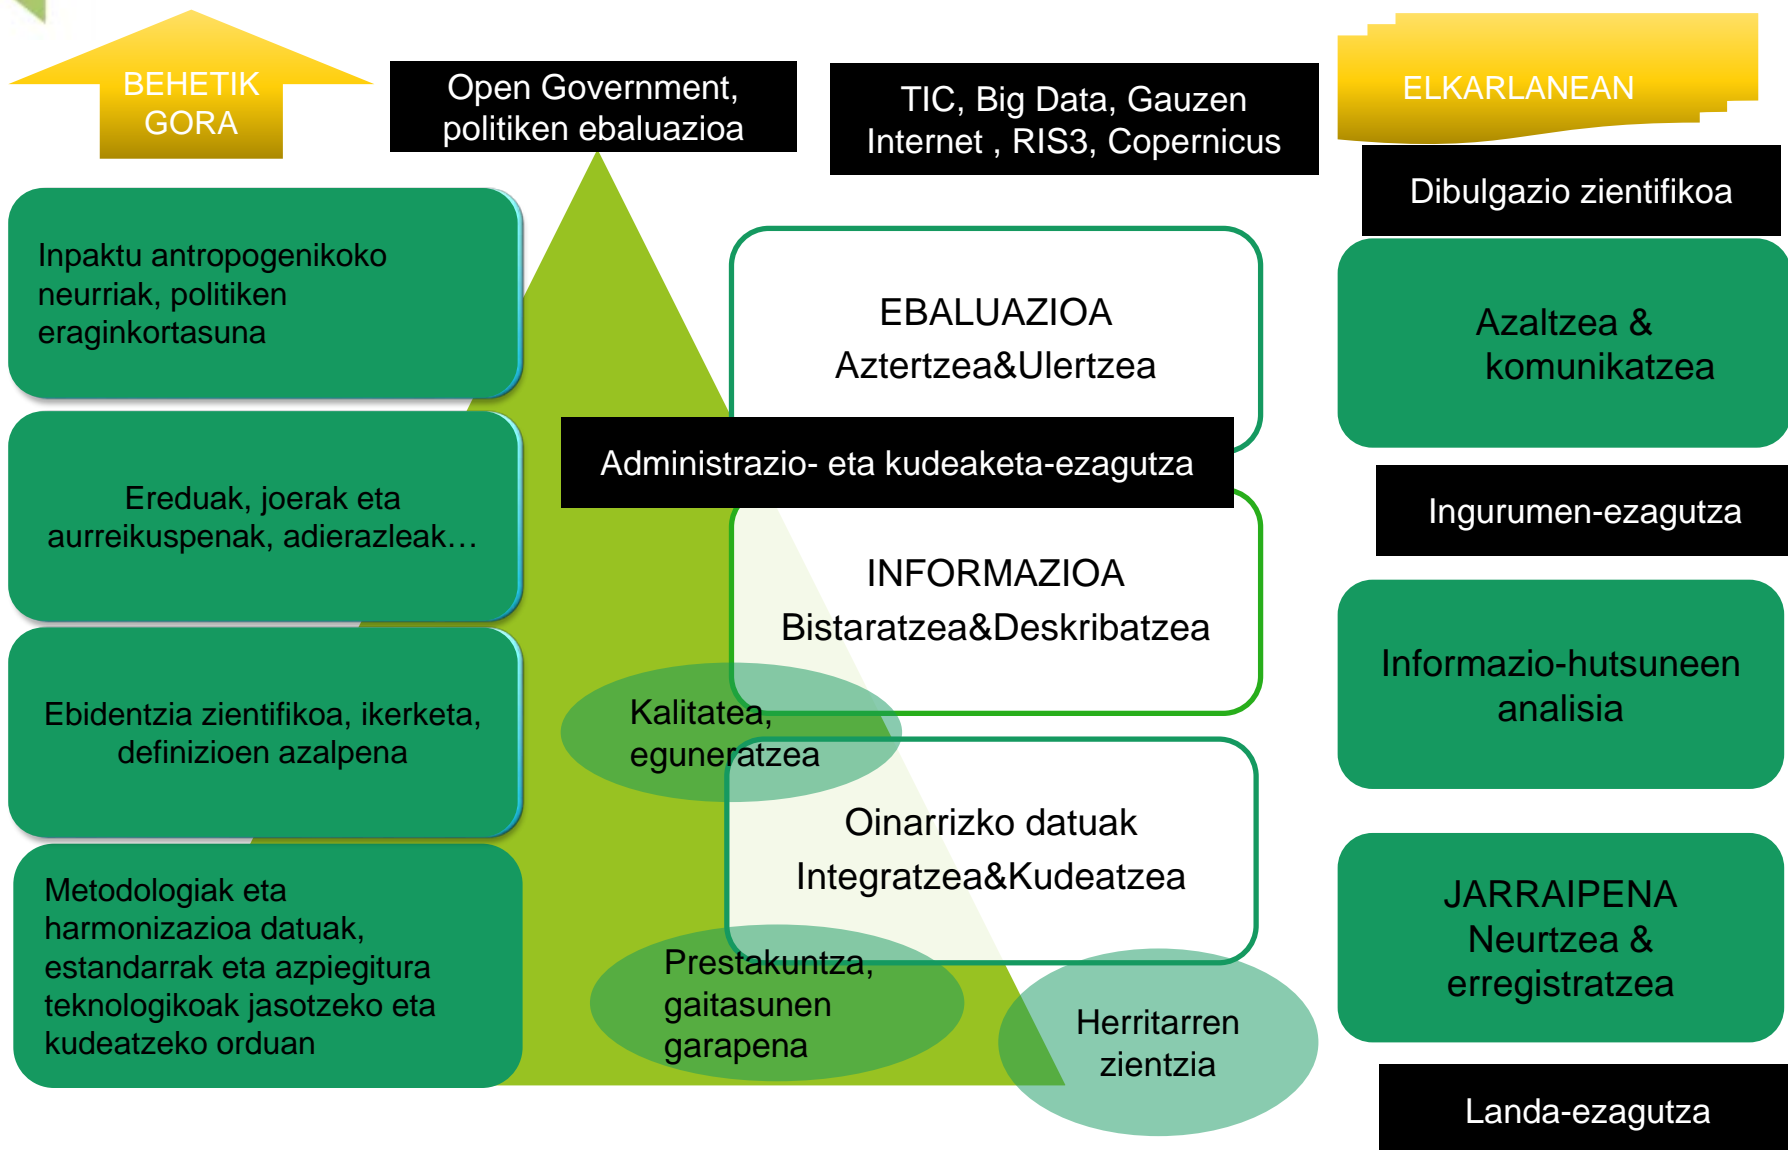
BEHETIK GORA

Open Government, politiken ebaluazioa

TIC, Big Data, Gauzen Internet , RIS3, Copernicus

ELKARLANEAN

Dibulgazio zientifikoa

Inpaktu antropogenikoko neurriak, politiken eraginkortasuna

EBALUAZIOA
Aztertzea&Ulertzea

Azaltzea & komunikatzea

Administrazio- eta kudeaketa-ezagutza

Ingurumen-ezagutza

Ereduak, joerak eta aurreikuspenak, adierazleak…

INFORMAZIOA
Bistaratzea&Deskribatzea

Informazio-hutsuneen analisia

Ebidentzia zientifikoa, ikerketa, definizioen azalpena

Kalitatea, eguneratzea

Oinarrizko datuak
Integratzea&Kudeatzea

JARRAIPENA
Neurtzea & erregistratzea

Metodologiak eta harmonizazioa datuak, estandarrak eta azpiegitura teknologikoak jasotzeko eta kudeatzeko orduan

Prestakuntza, gaitasunen garapena

Herritarren zientzia

Landa-ezagutza